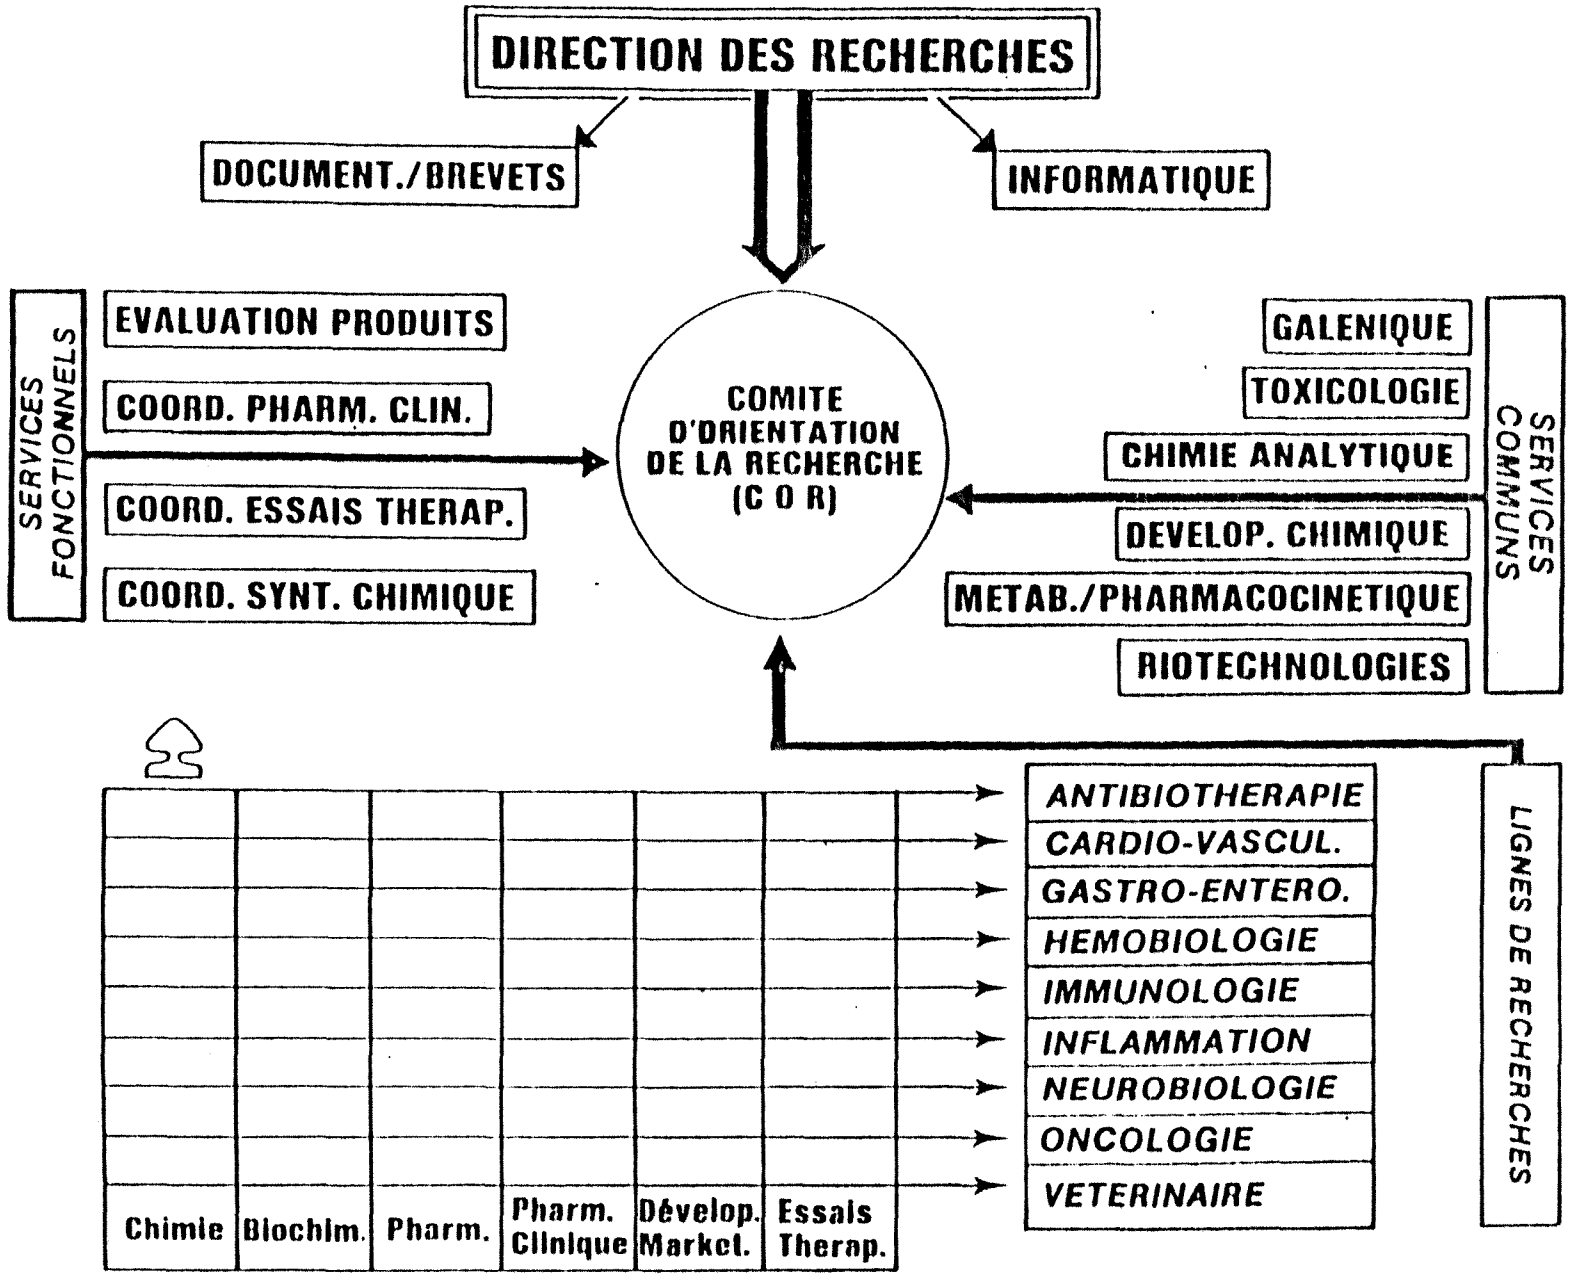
DIRECTION DES RECHERCHES

DOCUMENT./BREVETS

INFORMATIQUE

SERVICES FONCTIONNELS

EVALUATION PRODUITS

COORD. PHARM. CLIN.

COORD. ESSAIS THERAP.

COORD. SYNT. CHIMIQUE

COMITE D'ORIENTATION DE LA RECHERCHE (C O R)

GALENIQUE

TOXICOLOGIE

CHIMIE ANALYTIQUE

DEVELOP. CHIMIQUE

METAB./PHARMACOCINETIQUE

BIOTECHNOLOGIES

SERVICES COMMUNS

ANTIBIOTHERAPIE

CARDIO-VASCUL.

GASTRO-ENTERO.

HEMOBIOLOGIE

IMMUNOLOGIE

INFLAMMATION

NEUROBIOLOGIE

ONCOLOGIE

VETERINAIRE

LIGNES DE RECHERCHES

| Chimie | Biochim. | Pharm. | Pharm. Clinique | Dévelop. Market. | Essais Therap. |
|---|---|---|---|---|---|